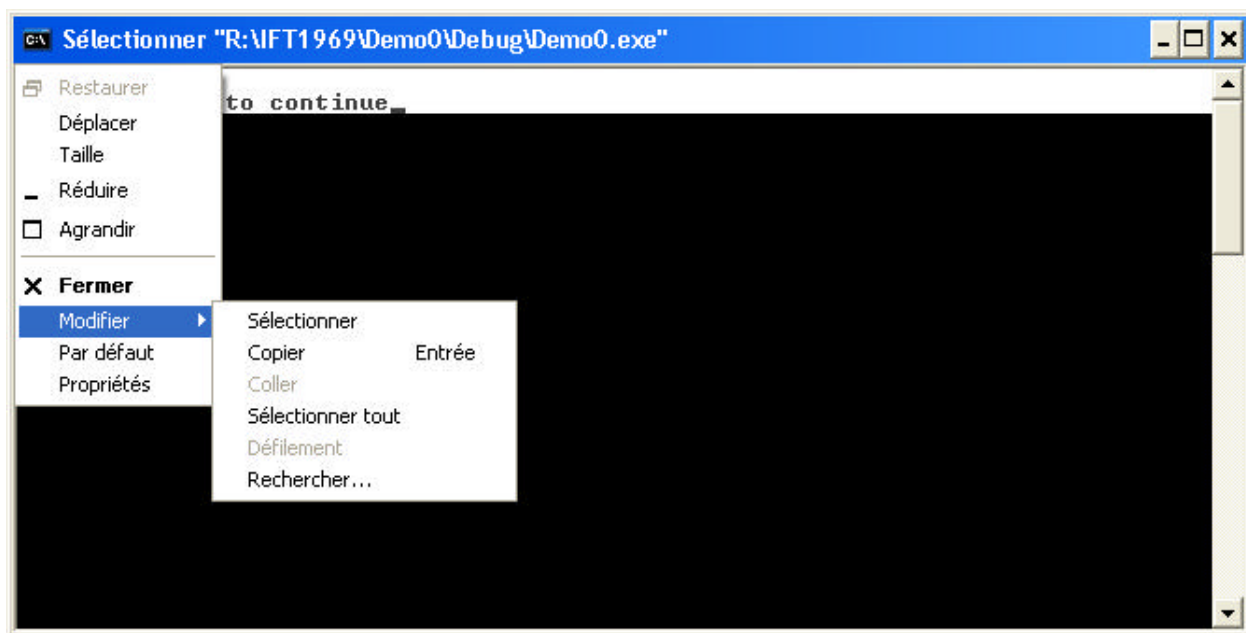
Sélectionner "R:\IFT1969\Demo0\Debug\Demo0.exe"

Restaurer
Déplacer
Taille
Réduire
Agrandir
Fermer
Modifier
Par défaut
Propriétés

to continue_

Sélectionner
Copier Entrée
Coller
Sélectionner tout
Défilement
Rechercher...